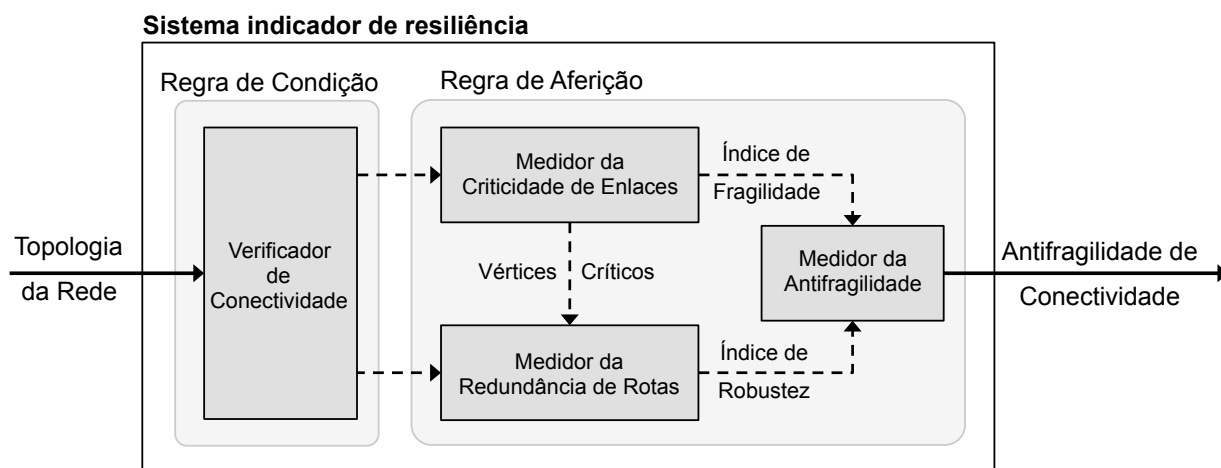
Sistema indicador de resiliência

Regra de Condição

Regra de Aferição

Topologia da Rede

Verificador de Conectividade

Medidor da Criticidade de Enlaces

Índice de Fragilidade

Vértices Críticos

Medidor da Antifragilidade

Antifragilidade de Conectividade

Medidor da Redundância de Rotas

Índice de Robustez